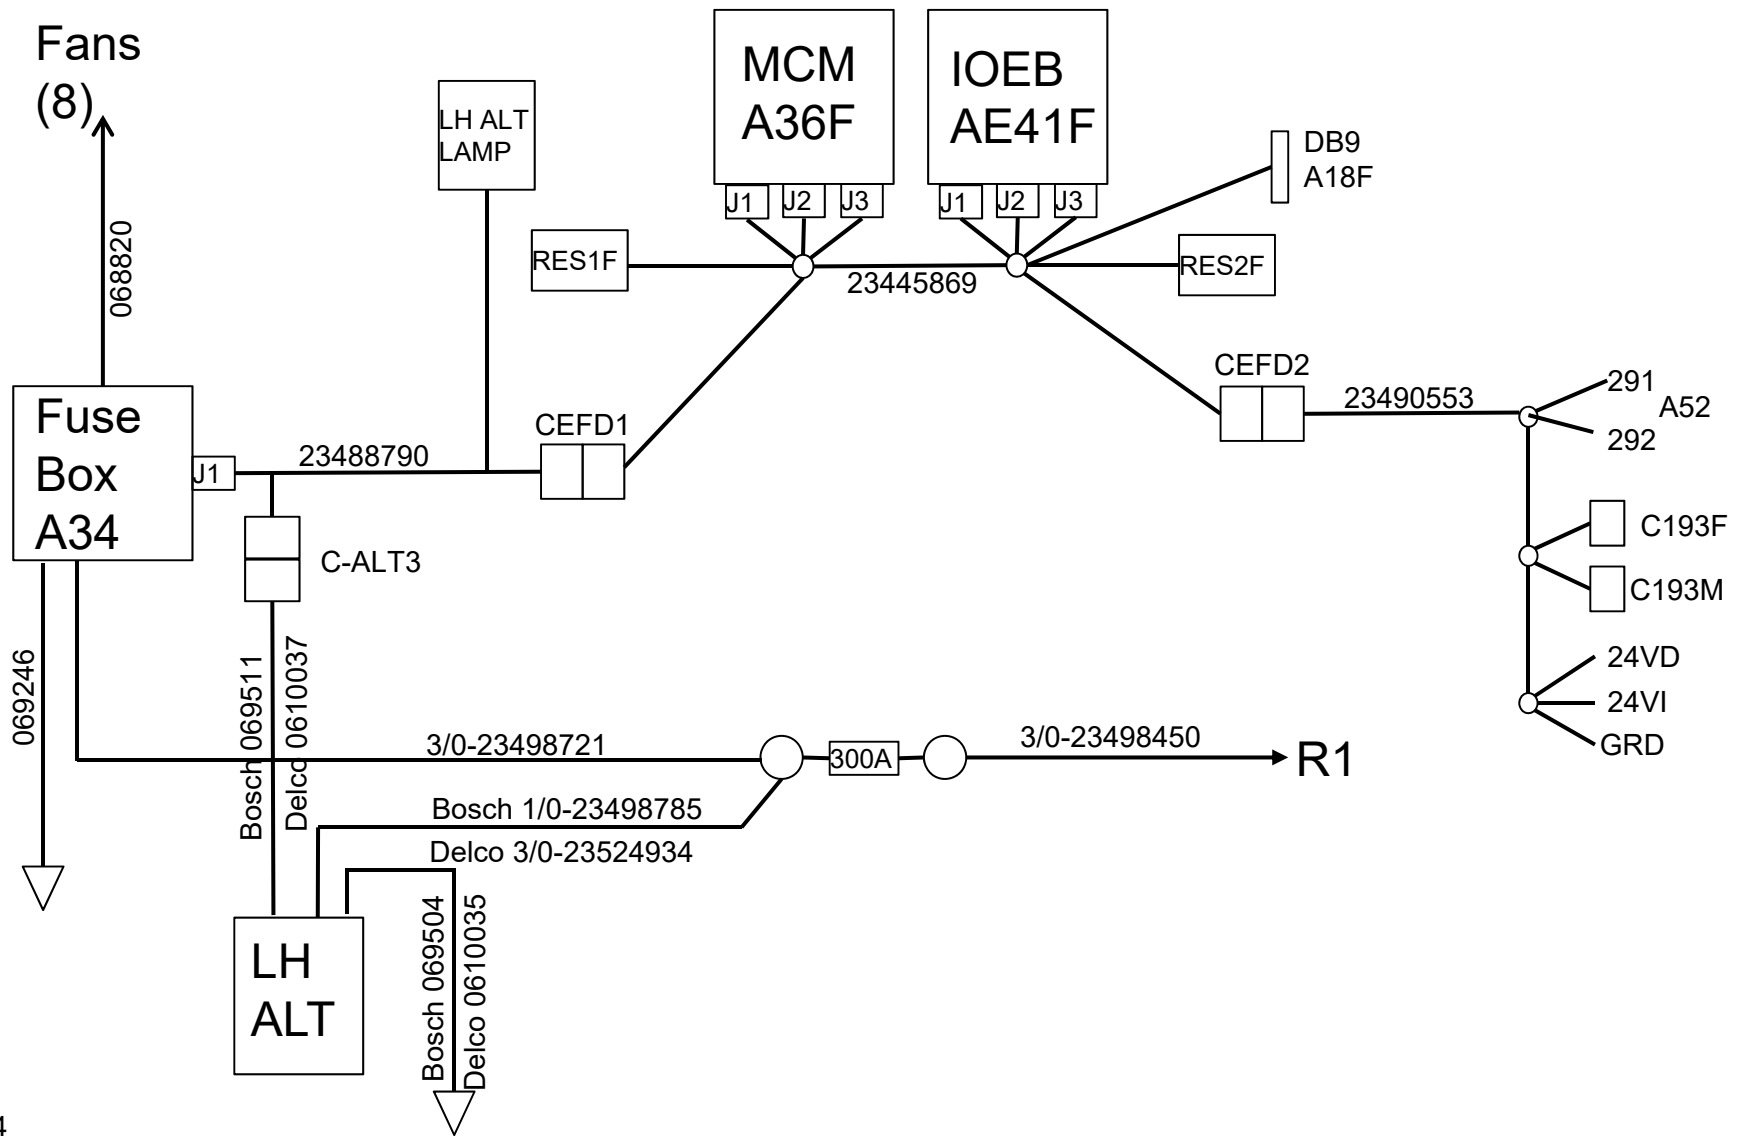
Fans (8)

068820

LH ALT LAMP

MCM A36F

J1 J2 J3

IOEB AE41F

J1 J2 J3

DB9 A18F

RES1F

23445869

RES2F

CEFD2

23490553

291

A52

292

Fuse Box A34

J1

23488790

CEFD1

C-ALT3

C193F

C193M

24VD

24VI

GRD

069246

Bosch 069511

Delco 0610037

3/0-23498721

300A

3/0-23498450

R1

Bosch 1/0-23498785

Delco 3/0-23524934

LH ALT

Bosch 069504

Delco 0610035

4